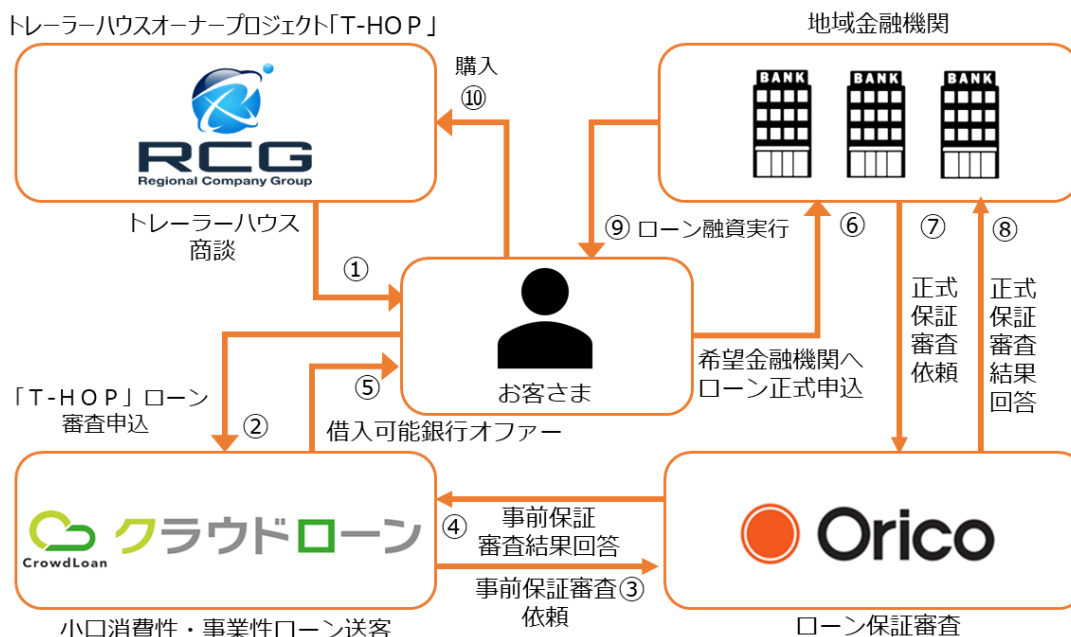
トレーラーハウスオーナープロジェクト「T-HOＰ」

RCG
Regional Company Group

トレーラーハウス
商談

購入
⑩

地域金融機関

BANK
BANK
BANK

⑨ ローン融資実行

⑥

⑦

⑧

①

お客さま

希望金融機関へ
ローン正式申込

正式
保証
審査
依頼

正式
保証
審査
結果
回答

「T-HOＰ」ローン
審査申込

②

⑤
借入可能銀行オファー

CrowdLoan
クラウドローン

④
事前保証
審査結果回答

事前保証審査③
依頼

Orico

小口消費件・事業件ローン送客

ローン保証審査